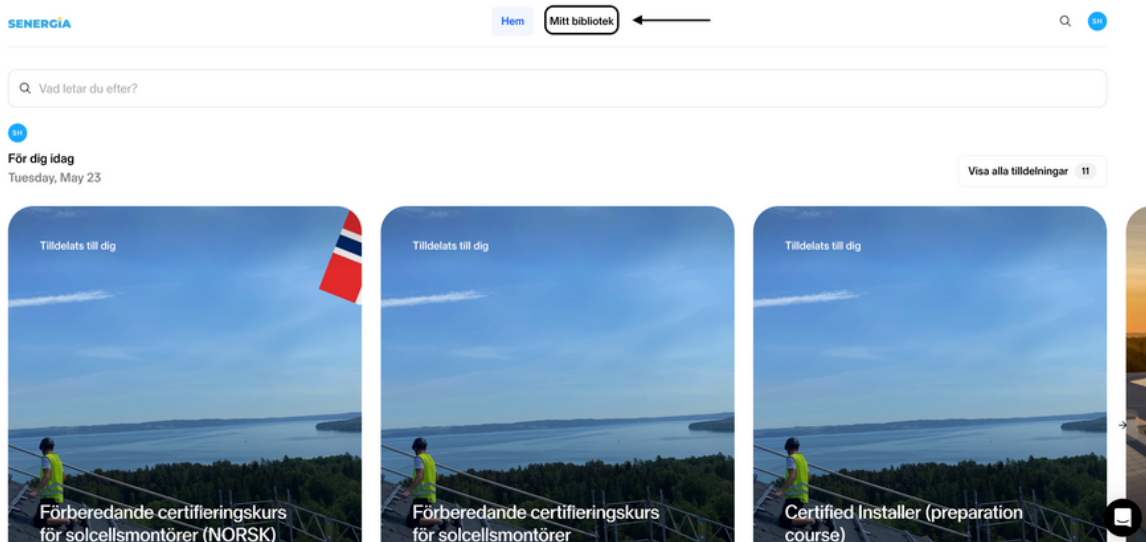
SENERGIA

Hem Mitt bibliotek

SH

Vad letar du efter?

SH

För dig idag
Tuesday, May 23

Visa alla tilldelningar 11

Tilldelats till dig

Förberedande certifieringskurs för solcellsmontörer (NORSK)

Tilldelats till dig

Förberedande certifieringskurs för solcellsmontörer

Tilldelats till dig

Certified Installer (preparation course)